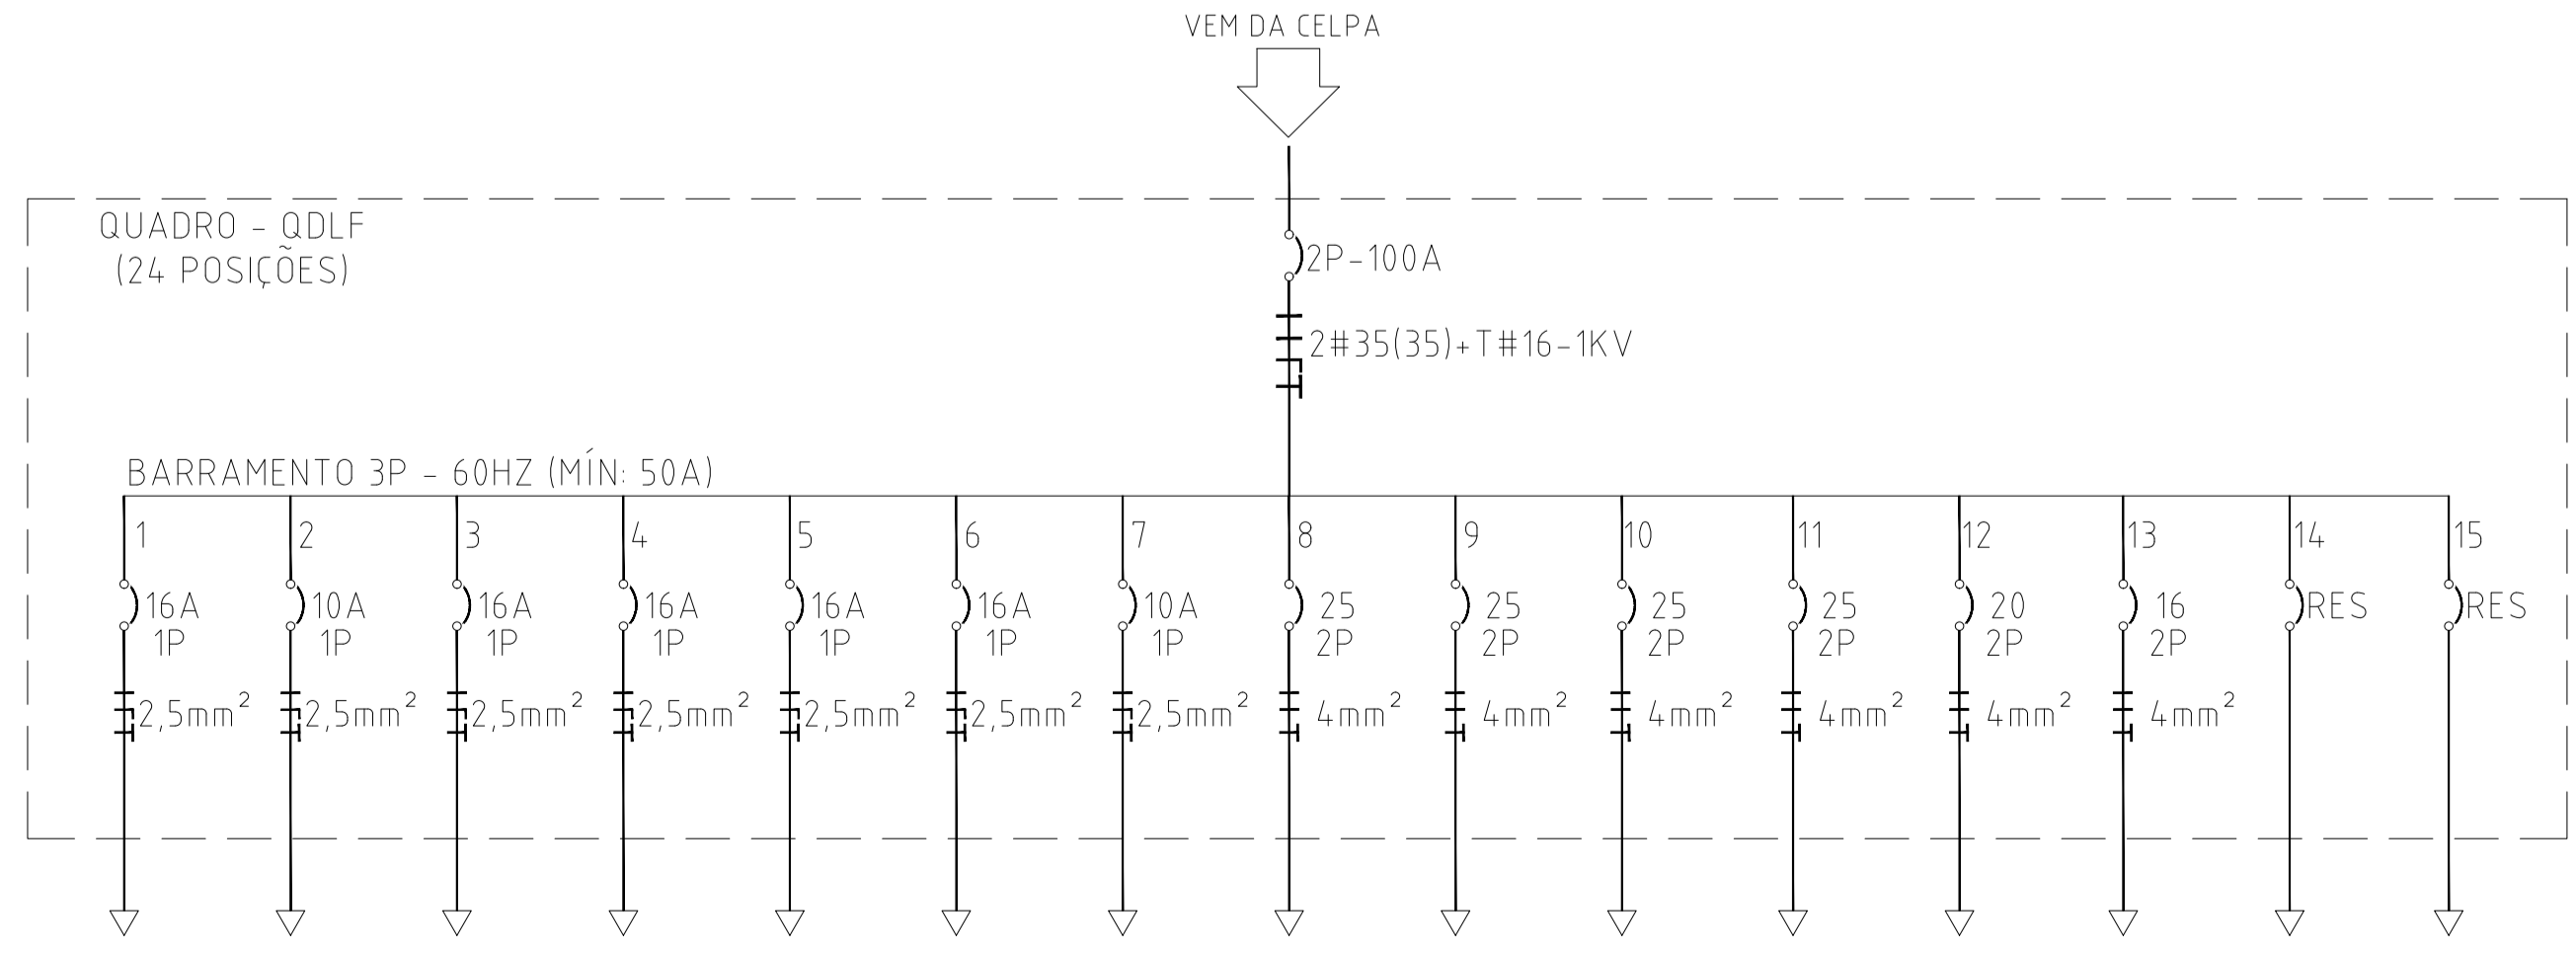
VEM DA CELPA

QUADRO - QDLF
(24 POSIÇÕES)

2P-100A

2#35(35)+T#16-1KV

BARRAMENTO 3P - 60HZ (MÍN: 50A)

1
16A
1P
2,5mm$^2$

2
10A
1P
2,5mm$^2$

3
16A
1P
2,5mm$^2$

4
16A
1P
2,5mm$^2$

5
16A
1P
2,5mm$^2$

6
16A
1P
2,5mm$^2$

7
10A
1P
2,5mm$^2$

8
25
2P
4mm$^2$

9
25
2P
4mm$^2$

10
25
2P
4mm$^2$

11
25
2P
4mm$^2$

12
20
2P
4mm$^2$

13
16
2P
4mm$^2$

14
RES

15
RES